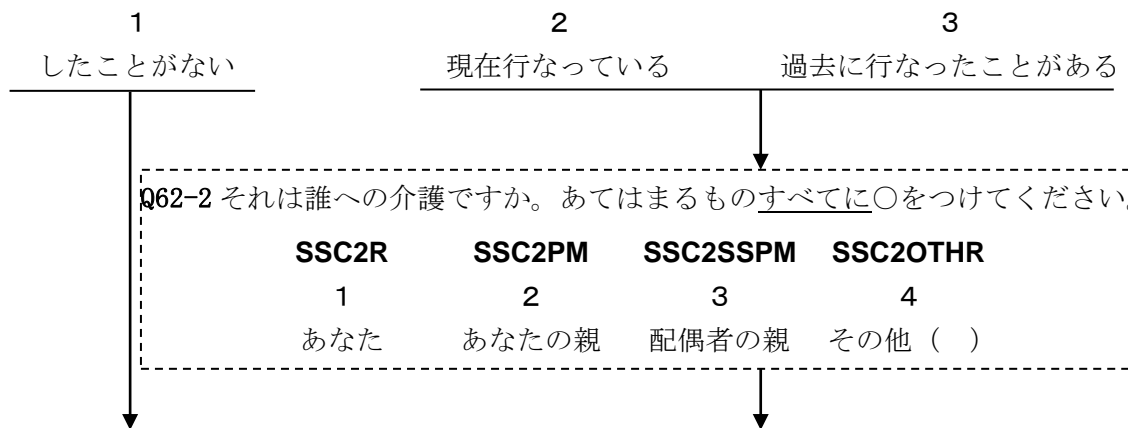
1 したことがない

2 現在行なっている

3 過去に行なったことがある

Q62-2 それは誰への介護ですか。あてはまるものすべてに○をつけてください

| SSC2R | SSC2PM | SSC2SSPM | SSC2OTHR |
|---|---|---|---|
| 1 | 2 | 3 | 4 |
| あなた | あなたの親 | 配偶者の親 | その他（ ） |